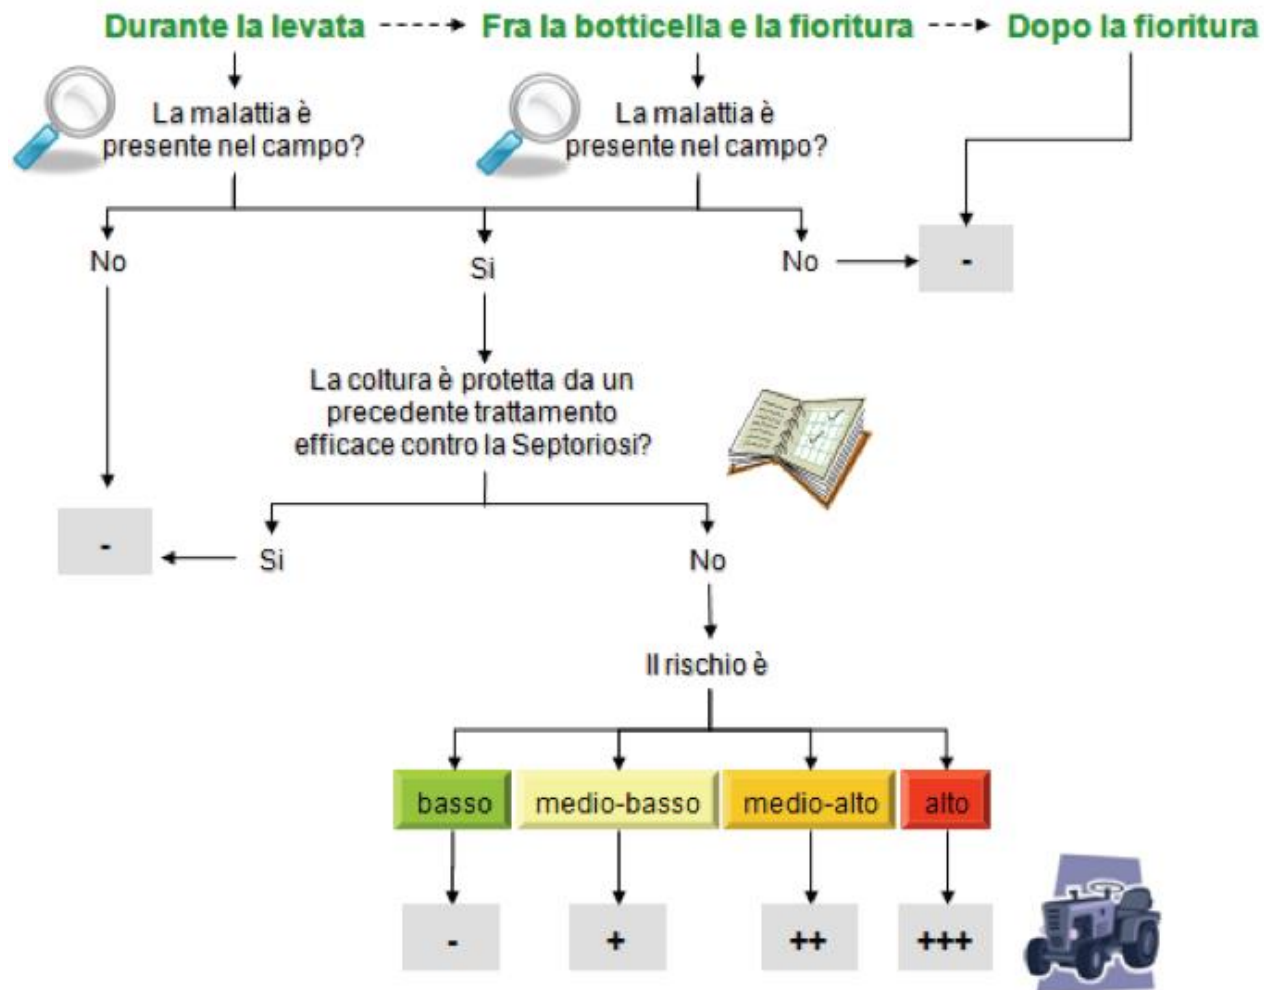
Durante la levata → Fra la botticella e la fioritura → Dopo la fioritura

La malattia è presente nel campo?

La malattia è presente nel campo?

No

Si

No

-

La coltura è protetta da un precedente trattamento efficace contro la Septoriosi?

-

Si

No

Il rischio è

basso

medio-basso

medio-alto

alto

-

+

++

+++